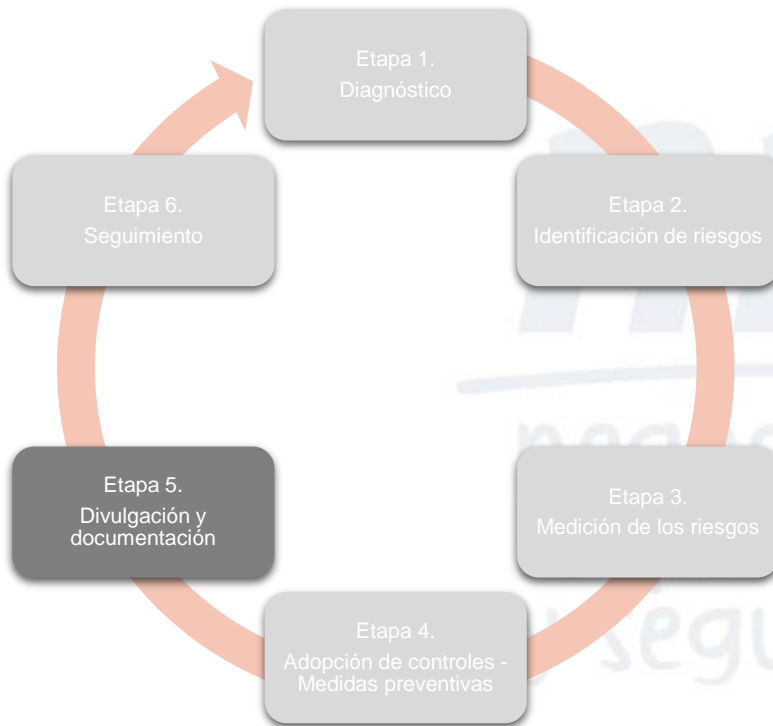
Etapa 1.
Diagnóstico

Etapa 2.
Identificación de riesgos

Etapa 3.
Medición de los riesgos

Etapa 4.
Adopción de controles - Medidas preventivas

Etapa 5.
Divulgación y documentación

Etapa 6.
Seguimiento